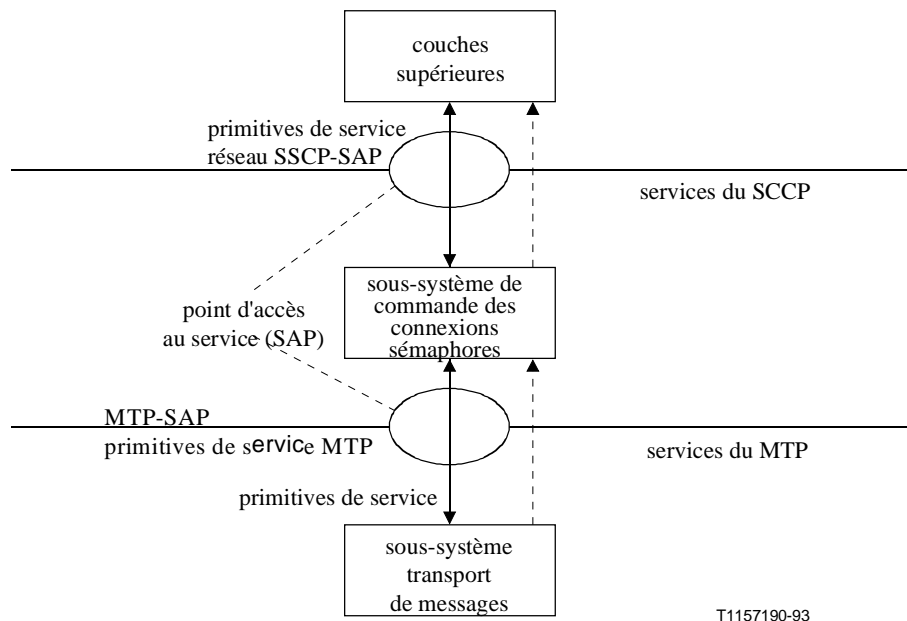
couches supérieures

primitives de service réseau SSCP-SAP

services du SCCP

point d'accès au service (SAP)

sous-système de commande des connexions sémaphores

MTP-SAP
primitives de service MTP

services du MTP

primitives de service

sous-système transport de messages

T1157190-93